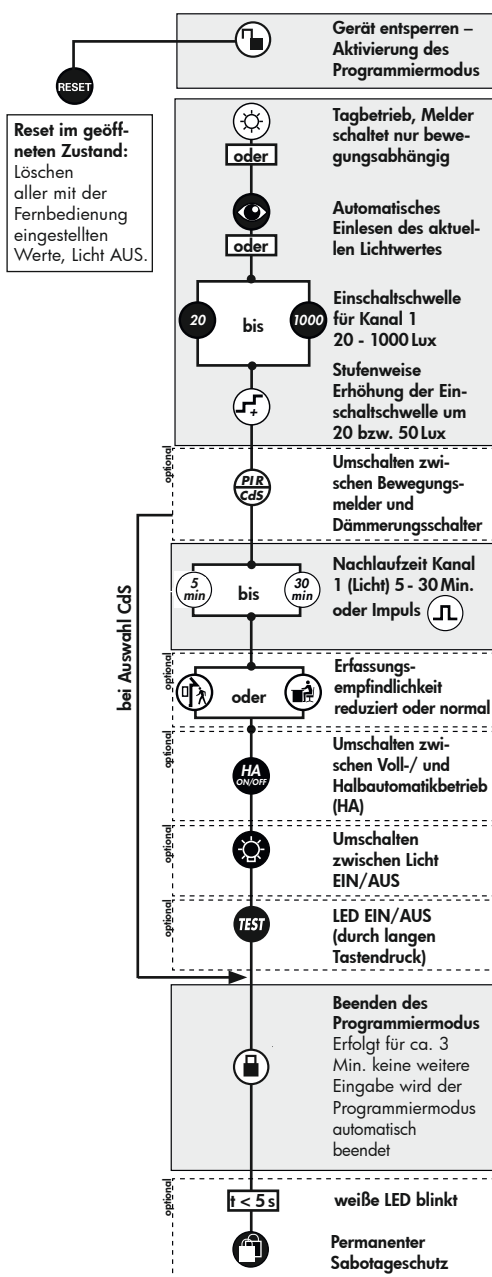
Gerät entsperren – Aktivierung des Programmiermodus

RESET

Reset im geöffneten Zustand: Löschen aller mit der Fernbedienung eingestellten Werte, Licht AUS.

Tagbetrieb, Melder schaltet nur bewegungsabhängig

oder

Automatisches Einlesen des aktuellen Lichtwertes

oder

20 bis 1000

Einschaltschwelle für Kanal 1 20 - 1000 Lux

Stufenweise Erhöhung der Einschaltschwelle um 20 bzw. 50 Lux

optional

PIR CdS

Umschalten zwischen Bewegungsmelder und Dämmerungsschalter

bei Auswahl CdS

5 min bis 30 min

Nachlaufzeit Kanal 1 (Licht) 5 - 30 Min. oder Impuls

optional

oder

Erfassungsempfindlichkeit reduziert oder normal

optional

HA ON/OFF

Umschalten zwischen Voll-/ und Halbautomatikbetrieb (HA)

optional

Umschalten zwischen Licht EIN/AUS

optional

TEST

LED EIN/AUS (durch langen Tastendruck)

Beenden des Programmiermodus
Erfolgt für ca. 3 Min. keine weitere Eingabe wird der Programmiermodus automatisch beendet

optional

t < 5 s

weiße LED blinkt

Permanenter Sabotageschutz